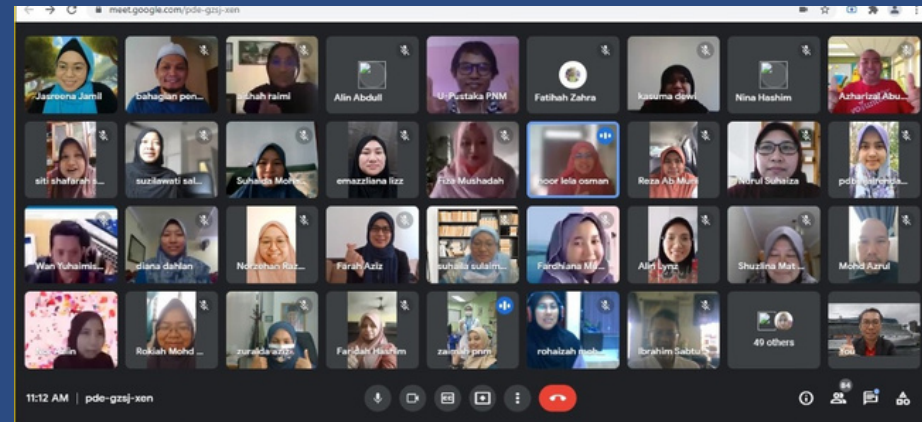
meet.google.com/pde-gzsj-xen

Jasreena Jamil
bahagian pen...
aishah raimi
Alin Abdull
U-Pustaka PNM
Fatihah Zahra
kasuma dewi
Nina Hashim
Azharizal Abu...

siti shafarah s...
suzilawati sal...
Suhaida Mohd...
emazzliana lizz
Fiza Mushadah
noor lela osman
Reza Ab Mu...
Nurul Suhaiza
pd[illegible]

Wan Yuhaimis...
diana dahlan
Norzehan Raz...
Farah Aziz
suhaila sulaim...
Fardhiana M...
Alin Lynz
Shuzlina Mat...
Mohd Azrul

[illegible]
Rokiah Mohd ...
zuraida aziz
Faridah Hashim
zaimah pnm
rohaizah moh...
Ibrahim Sabtu
49 others
You

11:12 AM | pde-gzsj-xen

84